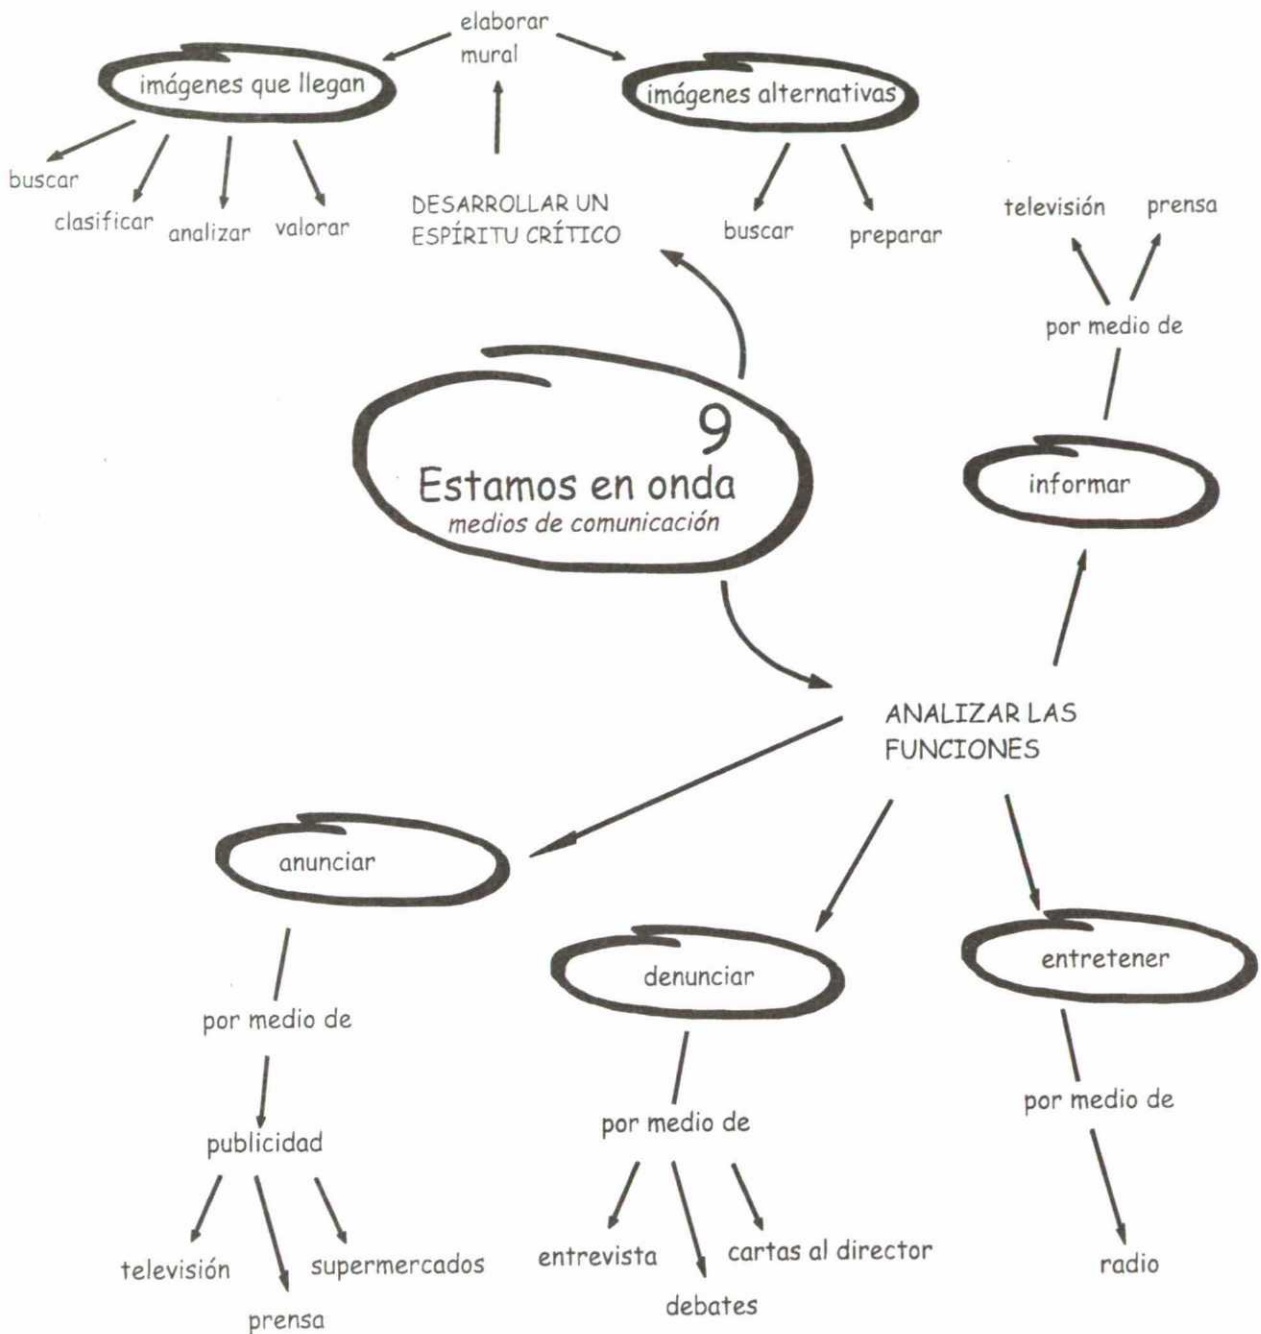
elaborar mural

imágenes que llegan

imágenes alternativas

buscar

clasificar

analizar

valorar

DESARROLLAR UN ESPÍRITU CRÍTICO

buscar

preparar

televisión

prensa

por medio de

9
Estamos en onda
medios de comunicación

informar

ANALIZAR LAS FUNCIONES

anunciar

por medio de

publicidad

televisión

prensa

supermercados

denunciar

por medio de

entrevista

debates

cartas al director

entretener

por medio de

radio